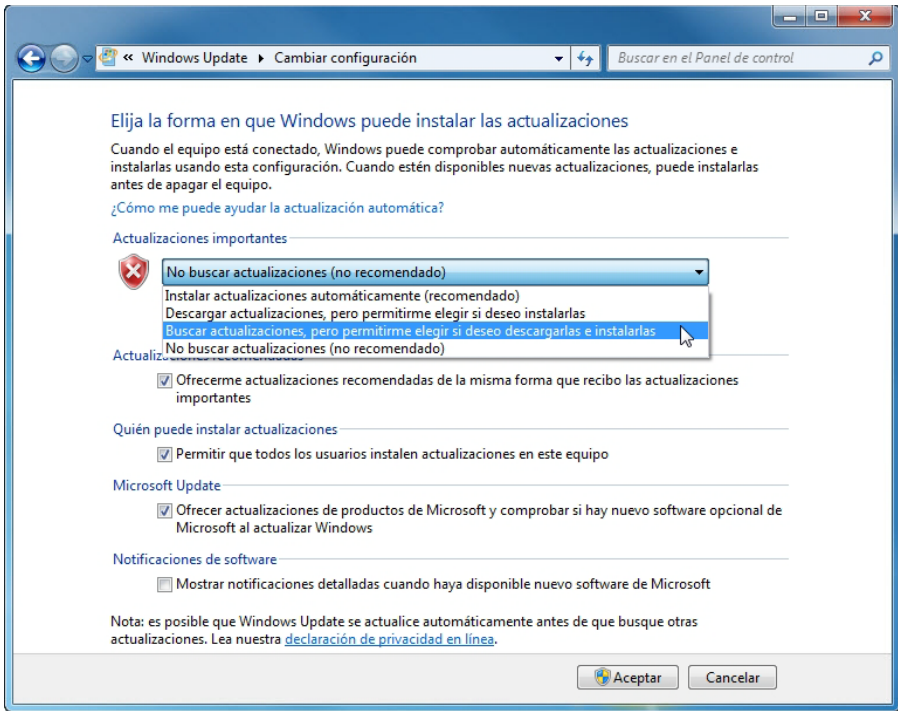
« Windows Update ▸ Cambiar configuración

Buscar en el Panel de control

Elija la forma en que Windows puede instalar las actualizaciones

Cuando el equipo está conectado, Windows puede comprobar automáticamente las actualizaciones e instalarlas usando esta configuración. Cuando estén disponibles nuevas actualizaciones, puede instalarlas antes de apagar el equipo.

¿Cómo me puede ayudar la actualización automática?

Actualizaciones importantes

No buscar actualizaciones (no recomendado)

Instalar actualizaciones automáticamente (recomendado)
Descargar actualizaciones, pero permitirme elegir si deseo instalarlas
Buscar actualizaciones, pero permitirme elegir si deseo descargarlas e instalarlas
No buscar actualizaciones (no recomendado)

Actualiza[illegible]

Ofrecerme actualizaciones recomendadas de la misma forma que recibo las actualizaciones importantes

Quién puede instalar actualizaciones

Permitir que todos los usuarios instalen actualizaciones en este equipo

Microsoft Update

Ofrecer actualizaciones de productos de Microsoft y comprobar si hay nuevo software opcional de Microsoft al actualizar Windows

Notificaciones de software

Mostrar notificaciones detalladas cuando haya disponible nuevo software de Microsoft

Nota: es posible que Windows Update se actualice automáticamente antes de que busque otras actualizaciones. Lea nuestra declaración de privacidad en línea.

Aceptar Cancelar